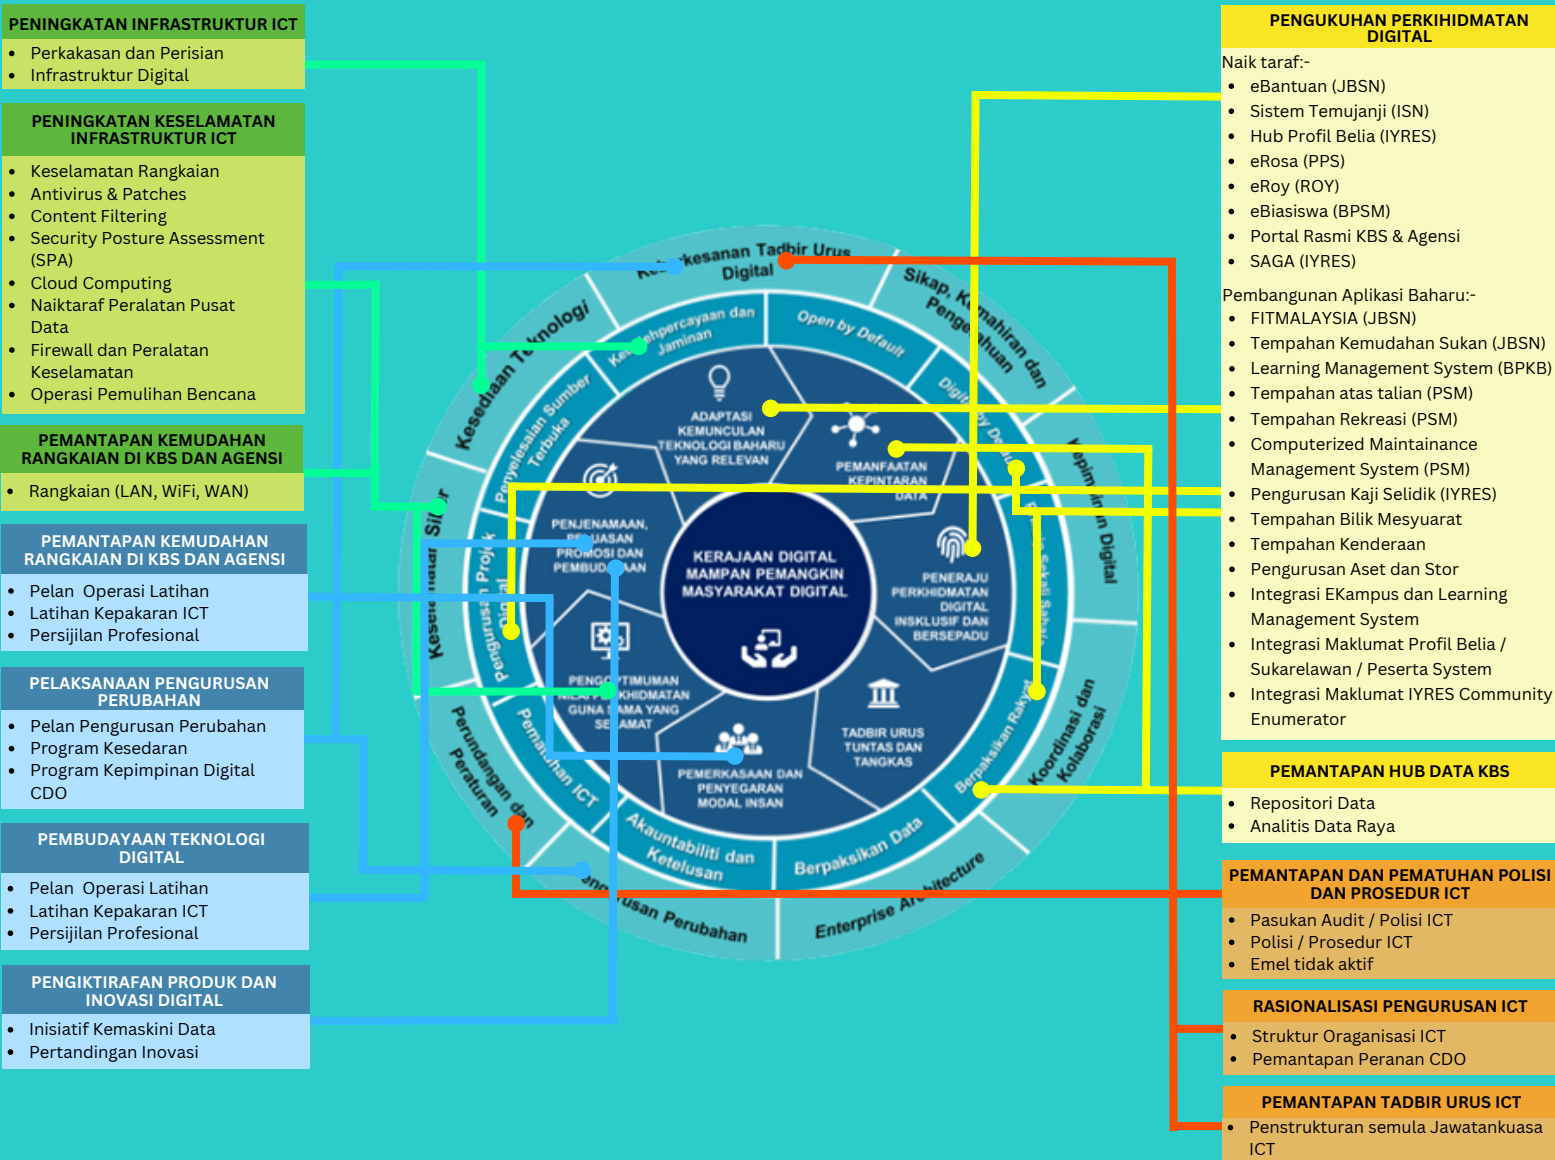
PENINGKATAN INFRASTRUKTUR ICT
- Perkakasan dan Perisian
- Infrastruktur Digital

PENINGKATAN KESELAMATAN INFRASTRUKTUR ICT
- Keselamatan Rangkaian
- Antivirus & Patches
- Content Filtering
- Security Posture Assessment (SPA)
- Cloud Computing
- Naiktaraf Peralatan Pusat Data
- Firewall dan Peralatan Keselamatan
- Operasi Pemulihan Bencana

PEMANTAPAN KEMUDAHAN RANGKAIAN DI KBS DAN AGENSI
- Rangkaian (LAN, WiFi, WAN)

PEMANTAPAN KEMUDAHAN RANGKAIAN DI KBS DAN AGENSI
- Pelan Operasi Latihan
- Latihan Kepakaran ICT
- Persijilan Profesional

PELAKSANAAN PENGURUSAN PERUBAHAN
- Pelan Pengurusan Perubahan
- Program Kesedaran
- Program Kepimpinan Digital CDO

PEMBUDAYAAN TEKNOLOGI DIGITAL
- Pelan Operasi Latihan
- Latihan Kepakaran ICT
- Persijilan Profesional

PENGIKTIRAFAN PRODUK DAN INOVASI DIGITAL
- Inisiatif Kemaskini Data
- Pertandingan Inovasi

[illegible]kesanan Tadbir Urus Digital
Sikap, K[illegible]mahiran dan Pengetahuan
Kesediaan Teknologi
Kepercayaan dan Jaminan
Open by Default
Penyelesaian Sumber Terbuka
Digit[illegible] by De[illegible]
Kepim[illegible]n Digital
Sil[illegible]
Kesel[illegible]
Pengurusan Projek Digital
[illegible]
Koordinasi dan Kolaborasi
Berpaksikan Rakyat
Pemantauan ICT
Perundangan dan Peraturan
Akauntabiliti dan Ketelusan
Berpaksikan Data
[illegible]usan Perubahan
Enterprise Ar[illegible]itecture
ADAPTASI KEMUNCULAN TEKNOLOGI BAHARU YANG RELEVAN
PEMANFAATAN KEPINTARAN DATA
PENJENAMAAN, P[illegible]UASAN PROMOSI DAN PEMBUD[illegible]AN
KERAJAAN DIGITAL MAMPAN PEMANGKIN MASYARAKAT DIGITAL
PENERAJU PERKHIDMATAN DIGITAL INSKLUSIF DAN BERSEPADU
PENG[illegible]TIMUMAN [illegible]KHIDMATAN GUNA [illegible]MA YANG SE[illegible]AMAT
TADBIR URUS TUNTAS DAN TANGKAS
PEMERKASAAN DAN PENYEGARAN MODAL INSAN

PENGUKUHAN PERKIHIDMATAN DIGITAL
Naik taraf:-
- eBantuan (JBSN)
- Sistem Temujanji (ISN)
- Hub Profil Belia (IYRES)
- eRosa (PPS)
- eRoy (ROY)
- eBiasiswa (BPSM)
- Portal Rasmi KBS & Agensi
- SAGA (IYRES)

Pembangunan Aplikasi Baharu:-
- FITMALAYSIA (JBSN)
- Tempahan Kemudahan Sukan (JBSN)
- Learning Management System (BPKB)
- Tempahan atas talian (PSM)
- Tempahan Rekreasi (PSM)
- Computerized Maintainance Management System (PSM)
- Pengurusan Kaji Selidik (IYRES)
- Tempahan Bilik Mesyuarat
- Tempahan Kenderaan
- Pengurusan Aset dan Stor
- Integrasi EKampus dan Learning Management System
- Integrasi Maklumat Profil Belia / Sukarelawan / Peserta System
- Integrasi Maklumat IYRES Community Enumerator

PEMANTAPAN HUB DATA KBS
- Repositori Data
- Analitis Data Raya

PEMANTAPAN DAN PEMATUHAN POLISI DAN PROSEDUR ICT
- Pasukan Audit / Polisi ICT
- Polisi / Prosedur ICT
- Emel tidak aktif

RASIONALISASI PENGURUSAN ICT
- Struktur Oraganisasi ICT
- Pemantapan Peranan CDO

PEMANTAPAN TADBIR URUS ICT
- Penstrukturan semula Jawatankuasa ICT